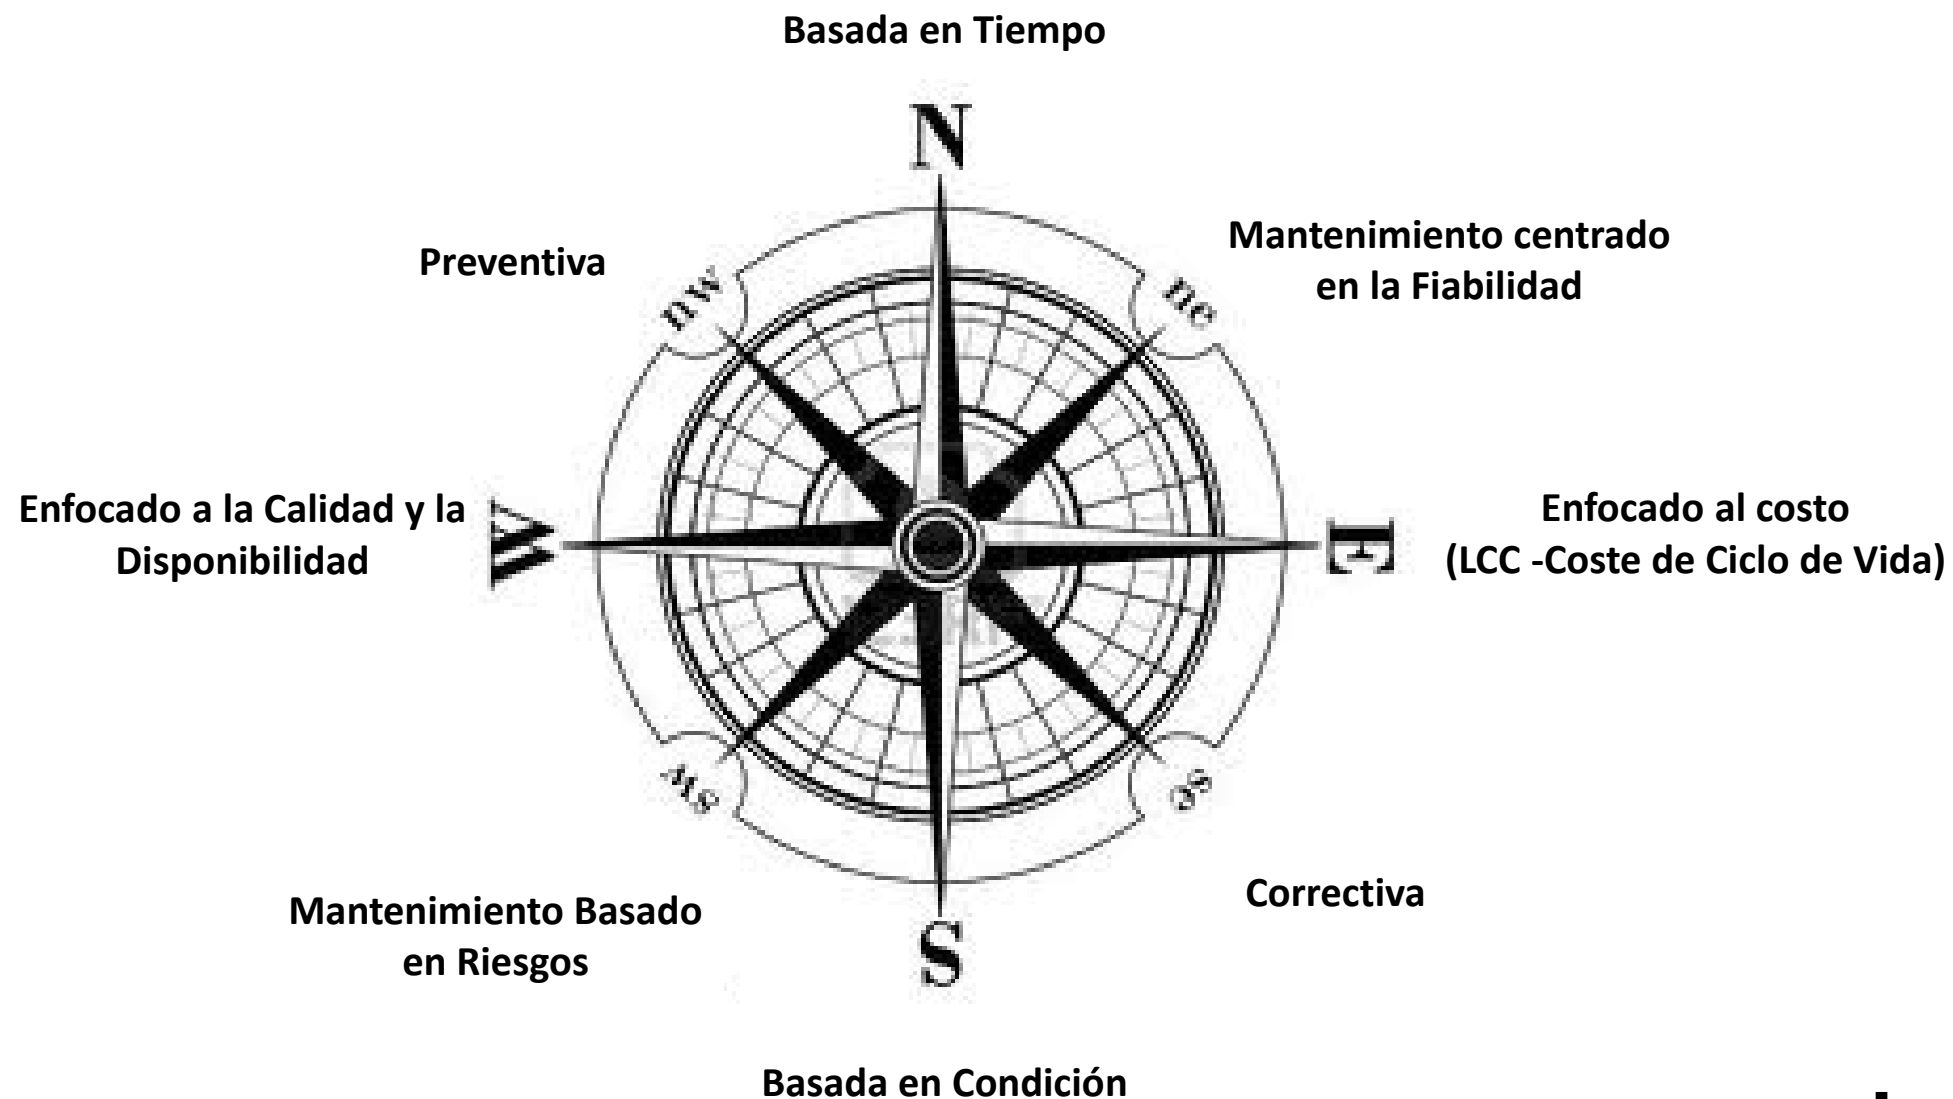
Basada en Tiempo

N

Preventiva

nw

ne

Mantenimiento centrado en la Fiabilidad

Enfocado a la Calidad y la Disponibilidad

W

E

Enfocado al costo (LCC -Coste de Ciclo de Vida)

sw

se

Mantenimiento Basado en Riesgos

S

Correctiva

Basada en Condición